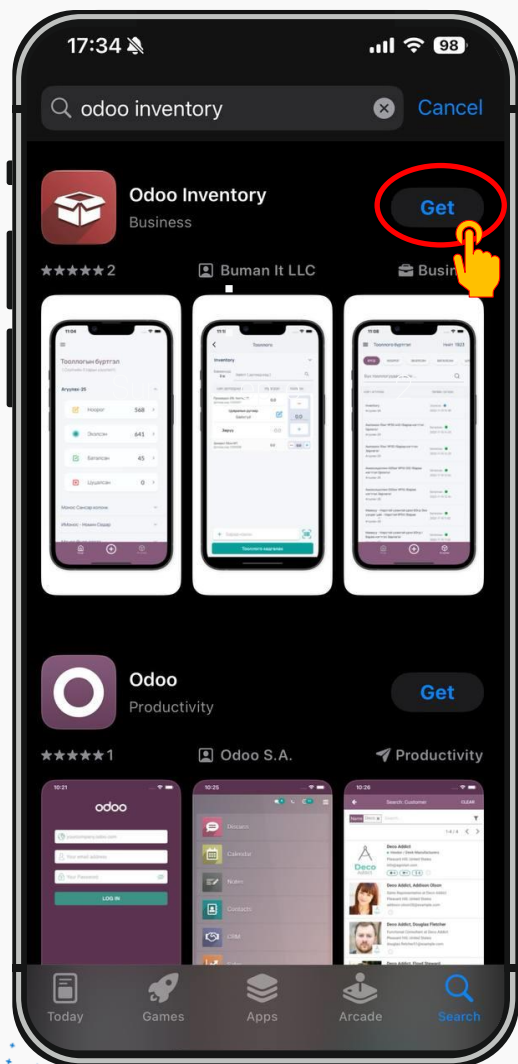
17:34

98

odoo inventory

Cancel

Odoo Inventory

Business

Get

★★★★★ 2

Buman It LLC

Busin

Тооллогын бүртгэл

Агуулах-26

Ноорог 568

Эхэлсэн 641

Батлагдсан 45

Цуцлагдсан 0

Inventory

Тооллогын бүртгэл

Odoo

Productivity

Get

★★★★★ 1

Odoo S.A.

Productivity

10:21

odoo

LOG IN

10:25

Discuss

Calendar

Notes

Contacts

CRM

10:26

Search Customer

CLEAR

Deco Addict

Deco Addict, Addison Olson

Deco Addict, Douglas Fletcher

Today

Games

Apps

Arcade

Search